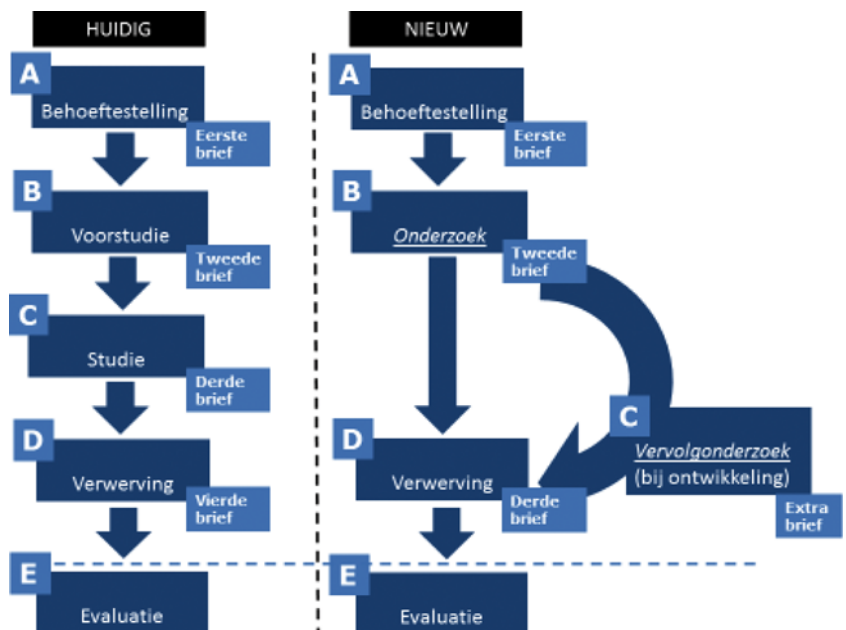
HUIDIG

A
Behoeftestelling
Eerste brief

B
Voorstudie
Tweede brief

C
Studie
Derde brief

D
Verwerving
Vierde brief

E
Evaluatie

NIEUW

A
Behoeftestelling
Eerste brief

B
Onderzoek
Tweede brief

C
Vervolgonderzoek
(bij ontwikkeling)
Extra brief

D
Verwerving
Derde brief

E
Evaluatie